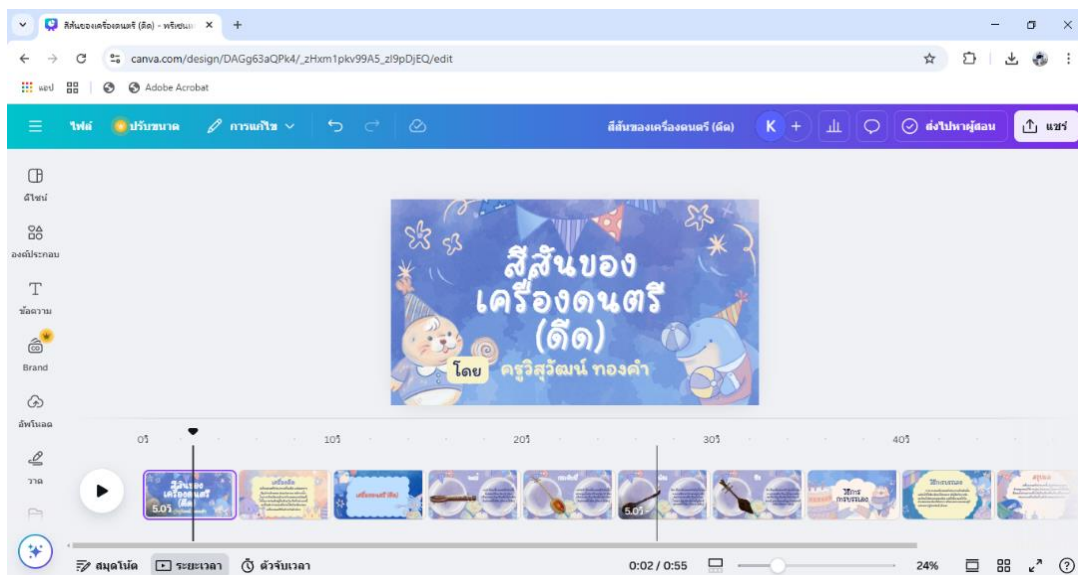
สีสันของเครื่องดนตรี (ดีด) - พรีเซนเ ×
canva.com/design/DAGg63aQPk4/_zHxm1pkv99A5_zl9pDjEQ/edit
แอป
Adobe Acrobat

ไฟล์ ปรับขนาด การแก้ไข
สีสันของเครื่องดนตรี (ดีด)
K +
ส่งไปหาผู้สอน
แชร์

ดีไซน์
องค์ประกอบ
ข้อความ
Brand
อัพโหลด
วาด

สีสันของเครื่องดนตรี (ดีด)
โดย ครูวิสุวัฒน์ ทองคำ

0วิ
10วิ
20วิ
30วิ
40วิ
5.0วิ
5.0วิ
สรุป

สมุดโน้ต
ระยะเวลา
ตัวจับเวลา
0:02 / 0:55
24%